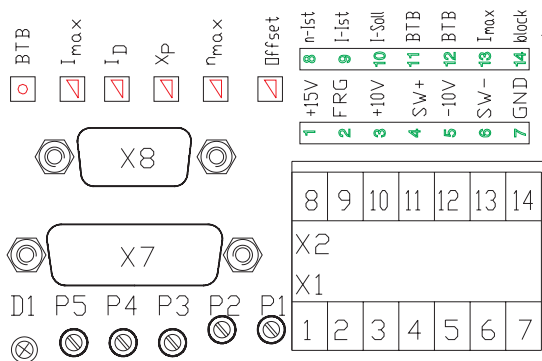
BTB $I_{max}$ $I_D$ $X_P$ $n_{max}$ Offset

| 8 | 9 | 10 | 11 | 12 | 13 | 14 |
|---|---|---|---|---|---|---|
| n-Ist | I-Ist | I-Soll | BTB | BTB | $I_{max}$ | block |
| +15V | FRG | +10V | SW+ | -10V | SW- | GND |
| 1 | 2 | 3 | 4 | 5 | 6 | 7 |

X8

X7

D1 P5 P4 P3 P2 P1

| 8 | 9 | 10 | 11 | 12 | 13 | 14 |
|---|---|---|---|---|---|---|
| X2 | | | | | | |
| X1 | | | | | | |
| 1 | 2 | 3 | 4 | 5 | 6 | 7 |